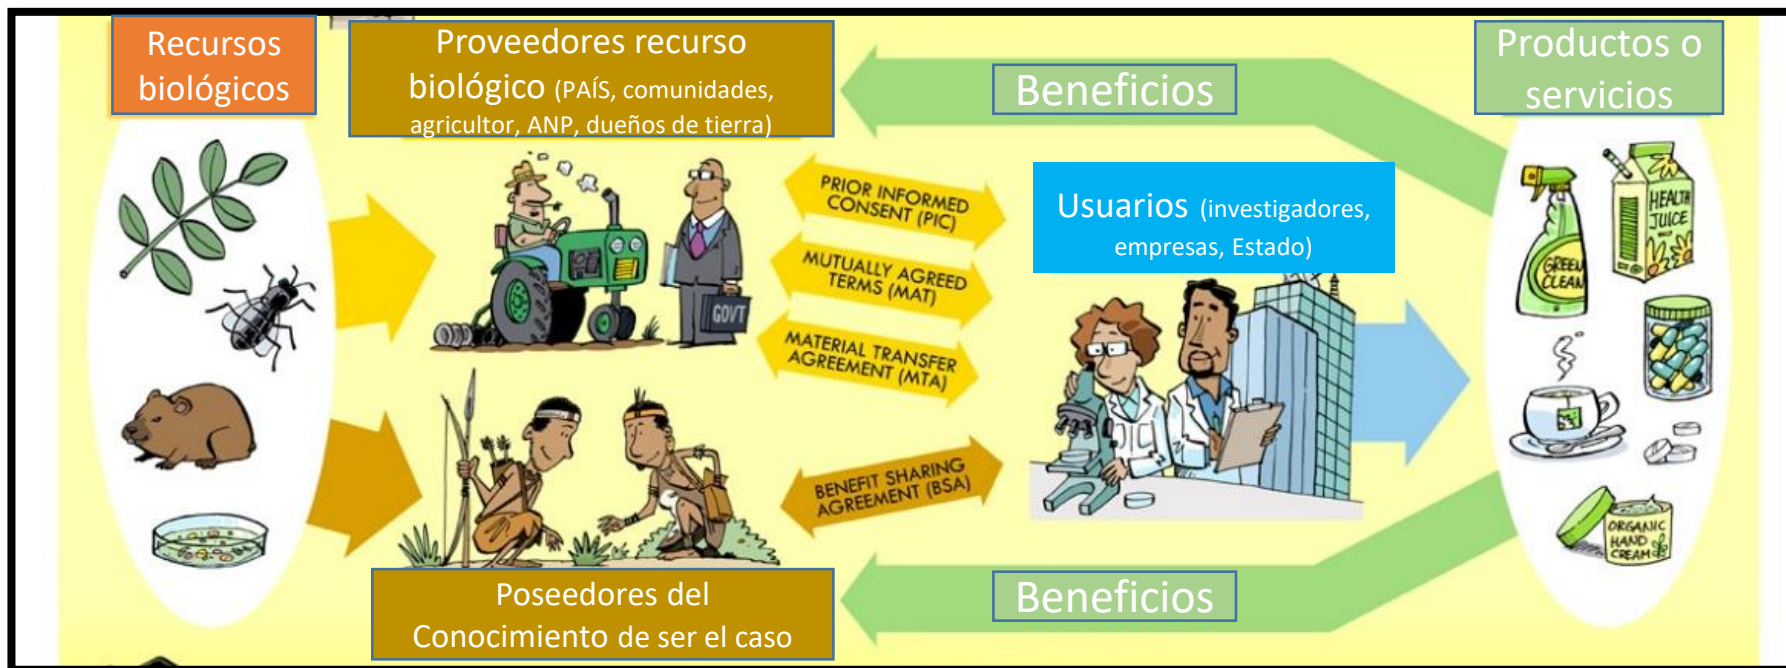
Recursos biológicos

Proveedores recurso biológico (PAÍS, comunidades, agricultor, ANP, dueños de tierra)

Beneficios

Productos o servicios

GOVT

PRIOR INFORMED CONSENT (PIC)

MUTUALLY AGREED TERMS (MAT)

MATERIAL TRANSFER AGREEMENT (MTA)

BENEFIT SHARING AGREEMENT (BSA)

Usuarios (investigadores, empresas, Estado)

GREEN CLEAN

HEALTH JUICE

ORGANIC HAND CREAM

Poseedores del Conocimiento de ser el caso

Beneficios